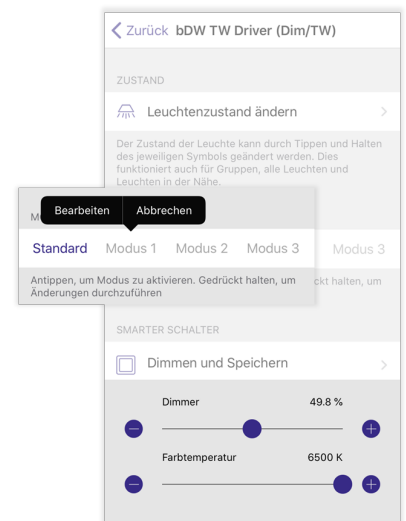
< Zurück bDW TW Driver (Dim/TW)

ZUSTAND

Leuchtenzustand ändern

Der Zustand der Leuchte kann durch Tippen und Halten des jeweiligen Symbols geändert werden. Dies funktioniert auch für Gruppen, alle Leuchten und Leuchten in der Nähe.

Bearbeiten Abbrechen

M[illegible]

Standard Modus 1 Modus 2 Modus 3 Modus 3

Antippen, um Modus zu aktivieren. Gedrückt halten, um Änderungen durchzuführen

ckt halten, um

SMARTER SCHALTER

Dimmen und Speichern

Dimmer 49.8 %

Farbtemperatur 6500 K